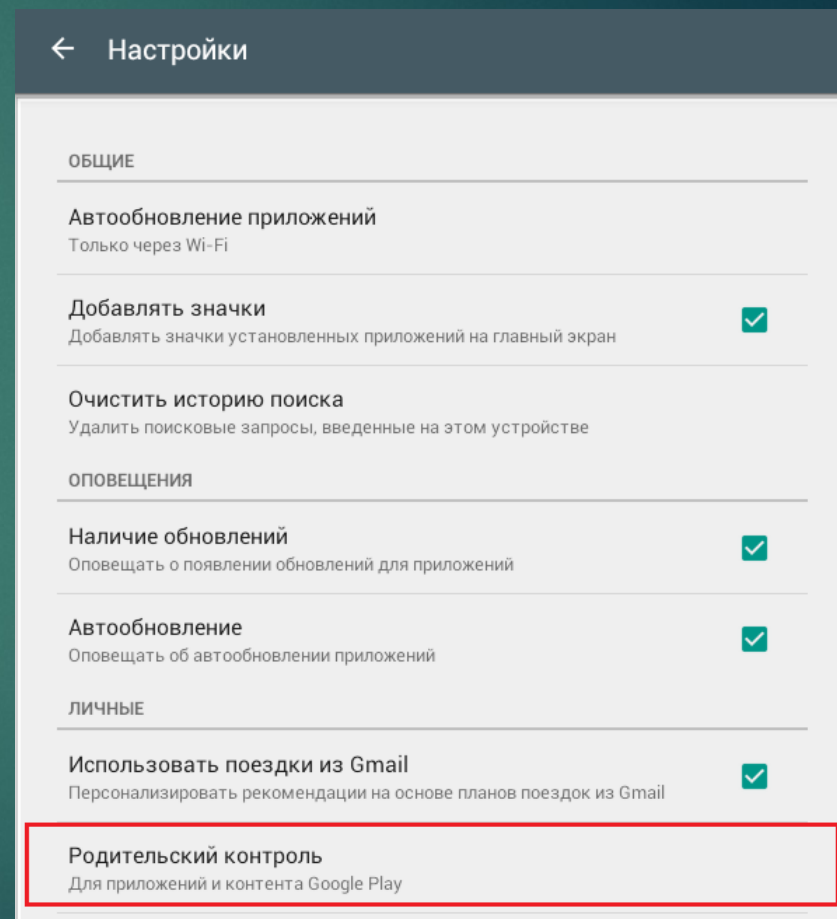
← Настройки

ОБЩИЕ

Автообновление приложений
Только через Wi-Fi

Добавлять значки
Добавлять значки установленных приложений на главный экран

Очистить историю поиска
Удалить поисковые запросы, введенные на этом устройстве

ОПОВЕЩЕНИЯ

Наличие обновлений
Оповещать о появлении обновлений для приложений

Автообновление
Оповещать об автообновлении приложений

ЛИЧНЫЕ

Использовать поездки из Gmail
Персонализировать рекомендации на основе планов поездок из Gmail

Родительский контроль
Для приложений и контента Google Play